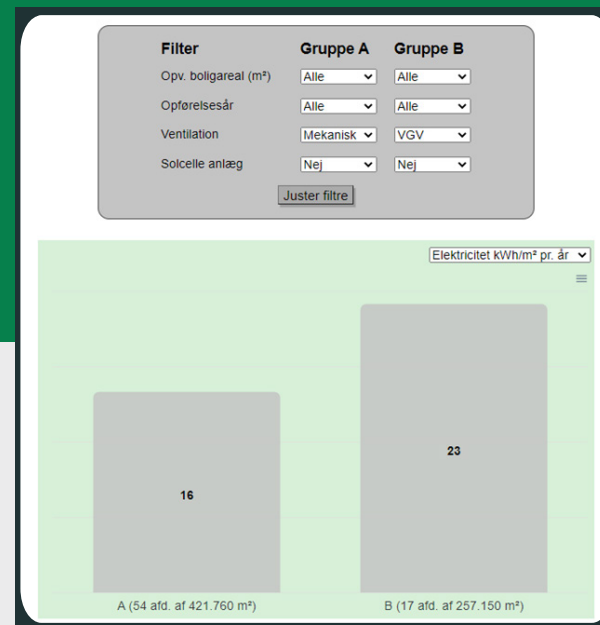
| Filter | Gruppe A | Gruppe B |
|---|---|---|
| Opv. boligareal (m²) | Alle | Alle |
| Opførelsesår | Alle | Alle |
| Ventilation | Mekanisk | VGV |
| Solcelle anlæg | Nej | Nej |

Juster filtre

Elektricitet kWh/m² pr. år

16

23

A (54 afd. af 421.760 m²)

B (17 afd. af 257.150 m²)